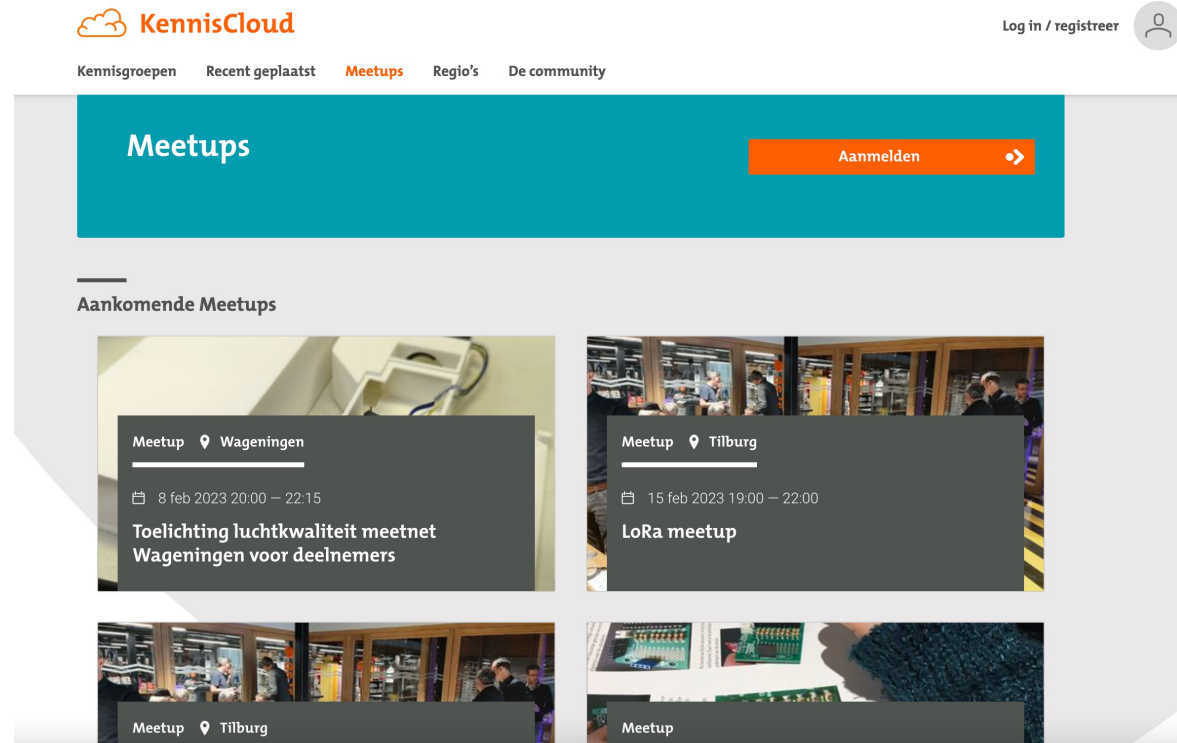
KennisCloud

Log in / registreer

Kennisgroepen Recent geplaatst Meetups Regio's De community

Meetups

Aanmelden

Aankomende Meetups

Meetup Wageningen

8 feb 2023 20:00 — 22:15

Toelichting luchtkwaliteit meetnet Wageningen voor deelnemers

Meetup Tilburg

15 feb 2023 19:00 — 22:00

LoRa meetup

Meetup Tilburg

Meetup